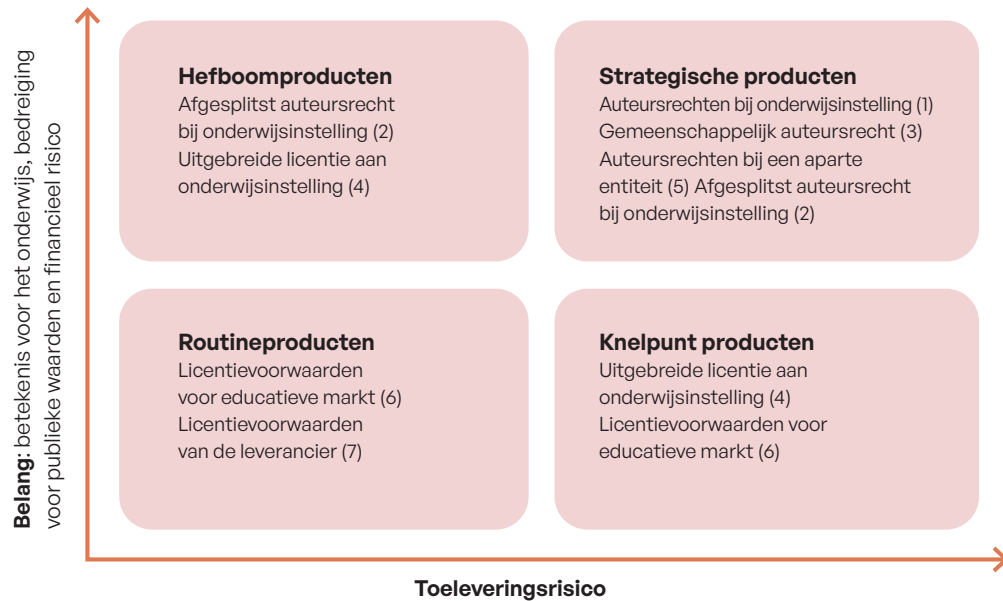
Belang: betekenis voor het onderwijs, bedreiging voor publieke waarden en financieel risico

Hefboomproducten
Afgesplitst auteursrecht bij onderwijsinstelling (2)
Uitgebreide licentie aan onderwijsinstelling (4)

Strategische producten
Auteursrechten bij onderwijsinstelling (1)
Gemeenschappelijk auteursrecht (3)
Auteursrechten bij een aparte entiteit (5) Afgesplitst auteursrecht bij onderwijsinstelling (2)

Routineproducten
Licentievoorwaarden voor educatieve markt (6)
Licentievoorwaarden van de leverancier (7)

Knelpunt producten
Uitgebreide licentie aan onderwijsinstelling (4)
Licentievoorwaarden voor educatieve markt (6)

Toeleveringsrisico